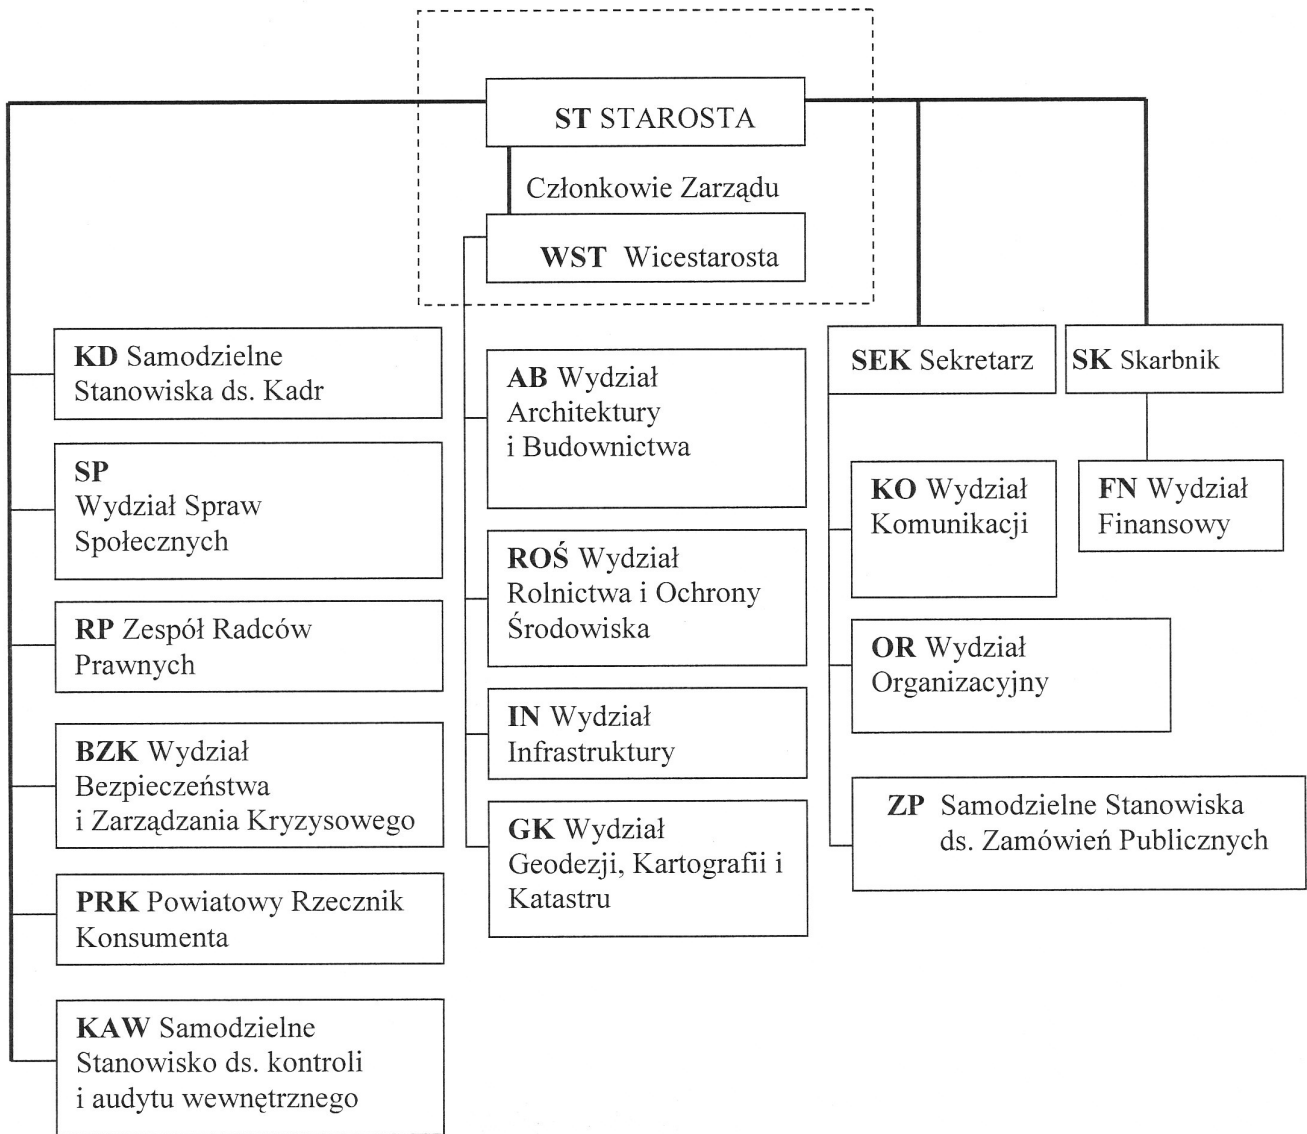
ST STAROSTA

Członkowie Zarządu

WST Wicestarosta

KD Samodzielne Stanowiska ds. Kadr

SP Wydział Spraw Społecznych

RP Zespół Radców Prawnych

BZK Wydział Bezpieczeństwa i Zarządzania Kryzysowego

PRK Powiatowy Rzecznik Konsumenta

KAW Samodzielne Stanowisko ds. kontroli i audytu wewnętrznego

AB Wydział Architektury i Budownictwa

ROŚ Wydział Rolnictwa i Ochrony Środowiska

IN Wydział Infrastruktury

GK Wydział Geodezji, Kartografii i Katastru

SEK Sekretarz

KO Wydział Komunikacji

OR Wydział Organizacyjny

ZP Samodzielne Stanowiska ds. Zamówień Publicznych

SK Skarbnik

FN Wydział Finansowy